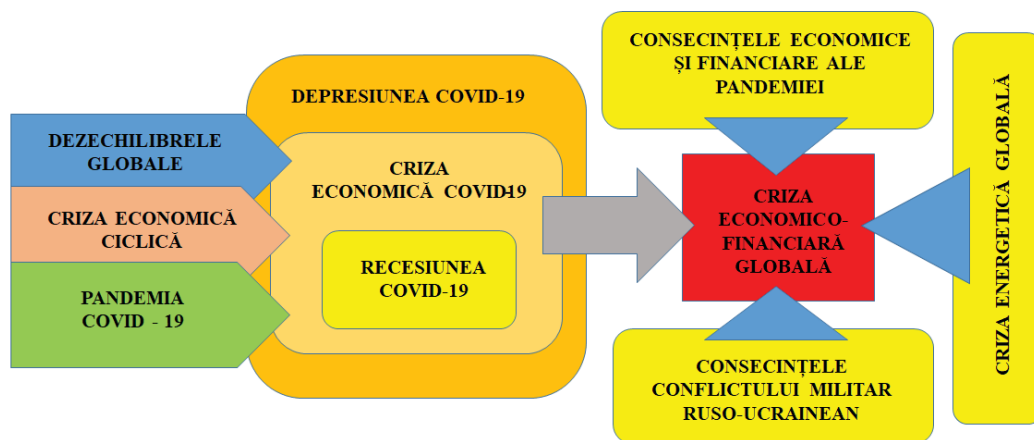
DEZECHILIBRELE GLOBALE

CRIZA ECONOMICĂ CICLICĂ

PANDEMIA COVID - 19

DEPRESIUNEA COVID-19

CRIZA ECONOMICĂ COVID-19

RECESIUNEA COVID-19

CONSECINȚELE ECONOMICE ȘI FINANCIARE ALE PANDEMIEI

CRIZA ECONOMICO-FINANCIARĂ GLOBALĂ

CONSECINȚELE CONFLICTULUI MILITAR RUSO-UCRAINEAN

CRIZA ENERGETICĂ GLOBALĂ